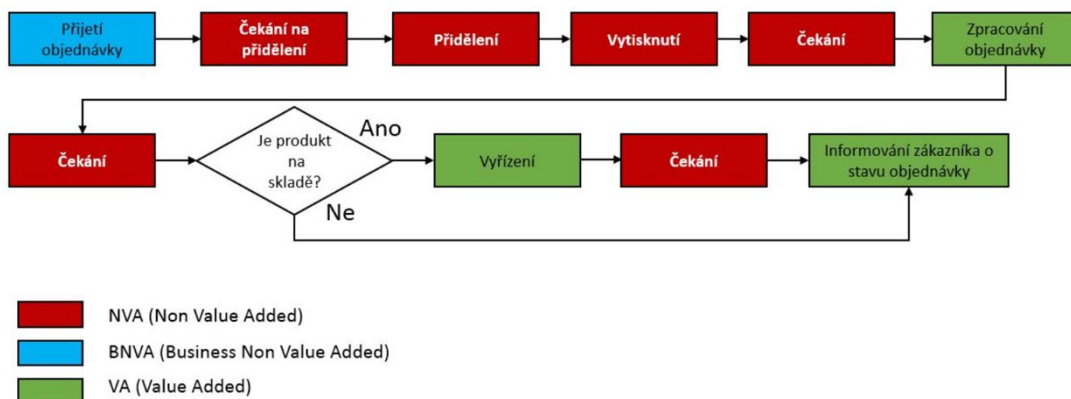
Přijetí objednávky

Čekání na přidělení

Přidělení

Vytisknutí

Čekání

Zpracování objednávky

Čekání

Je produkt na skladě?

Ano

Ne

Vyřízení

Čekání

Informování zákazníka o stavu objednávky

NVA (Non Value Added)

BNVA (Business Non Value Added)

VA (Value Added)